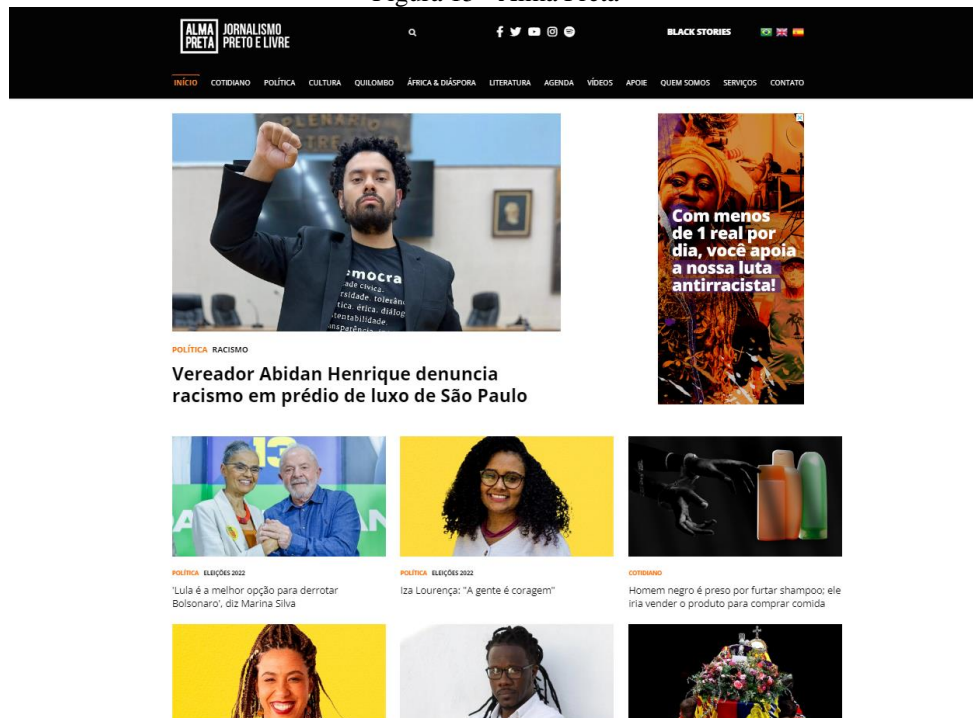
Figura 13 – Alma Preta

ALMA PRETA JORNALISMO PRETO E LIVRE

BLACK STORIES

INÍCIO COTIDIANO POLÍTICA CULTURA QUILOMBO ÁFRICA & DIÁSPORA LITERATURA AGENDA VÍDEOS APOIE QUEM SOMOS SERVIÇOS CONTATO

Com menos de 1 real por dia, você apoia a nossa luta antirracista!

POLÍTICA RACISMO

Vereador Abidan Henrique denuncia racismo em prédio de luxo de São Paulo

POLÍTICA ELEIÇÕES 2022

'Lula é a melhor opção para derrotar Bolsonaro', diz Marina Silva

POLÍTICA ELEIÇÕES 2022

Iza Lourença: "A gente é coragem"

COTIDIANO

Homem negro é preso por furtar shampoo; ele iria vender o produto para comprar comida